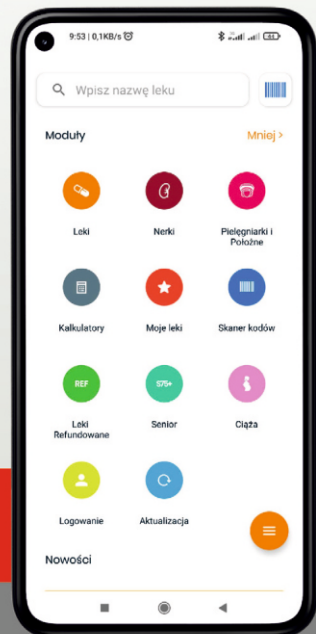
9:53 | 0,1KB/s

Wpisz nazwę leku

Moduły

Mniej >

Leki

Nerki

Pielęgniarki i Położne

Kalkulatory

Moje leki

Skaner kodów

REF

Leki Refundowane

S75+

Senior

Ciąża

Logowanie

Aktualizacja

Nowości